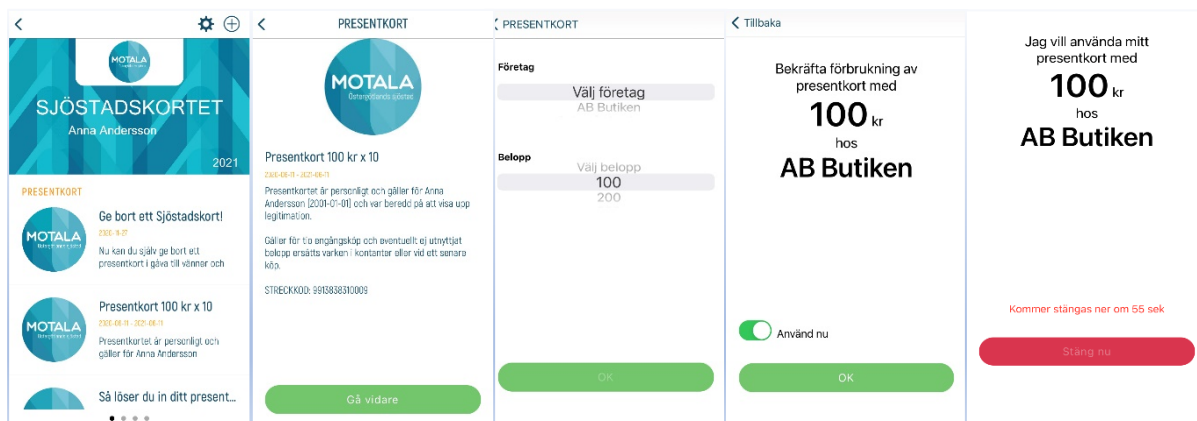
MOTALA

SJÖSTADSKORTET

Anna Andersson

2021

PRESENTKORT

MOTALA Östergötlands sjöstad

Ge bort ett Sjöstadskort!

2020-11-27

Nu kan du själv ge bort ett presentkort i gåva till vänner och

MOTALA Östergötlands sjöstad

Presentkort 100 kr x 10

2020-08-11 - 2021-08-11

Presentkortet är personligt och gäller för Anna Andersson

Så löser du in ditt present...

PRESENTKORT

MOTALA Östergötlands sjöstad

Presentkort 100 kr x 10

2020-08-11 - 2021-08-11

Presentkortet är personligt och gäller för Anna Andersson (2001-01-01) och var beredd på att visa upp legitimation.

Gäller för tio engångsköp och eventuellt ej utnyttjat belopp ersätts varken i kontanter eller vid ett senare köp.

STRECKKOD: 9913838310009

Gå vidare

PRESENTKORT

Företag

Välj företag

AB Butiken

Belopp

Välj belopp

100

200

OK

Tillbaka

Bekräfta förbrukning av presentkort med

100 kr

hos

AB Butiken

Använd nu

OK

Jag vill använda mitt presentkort med

100 kr

hos

AB Butiken

Kommer stängas ner om 55 sek

Stäng nu